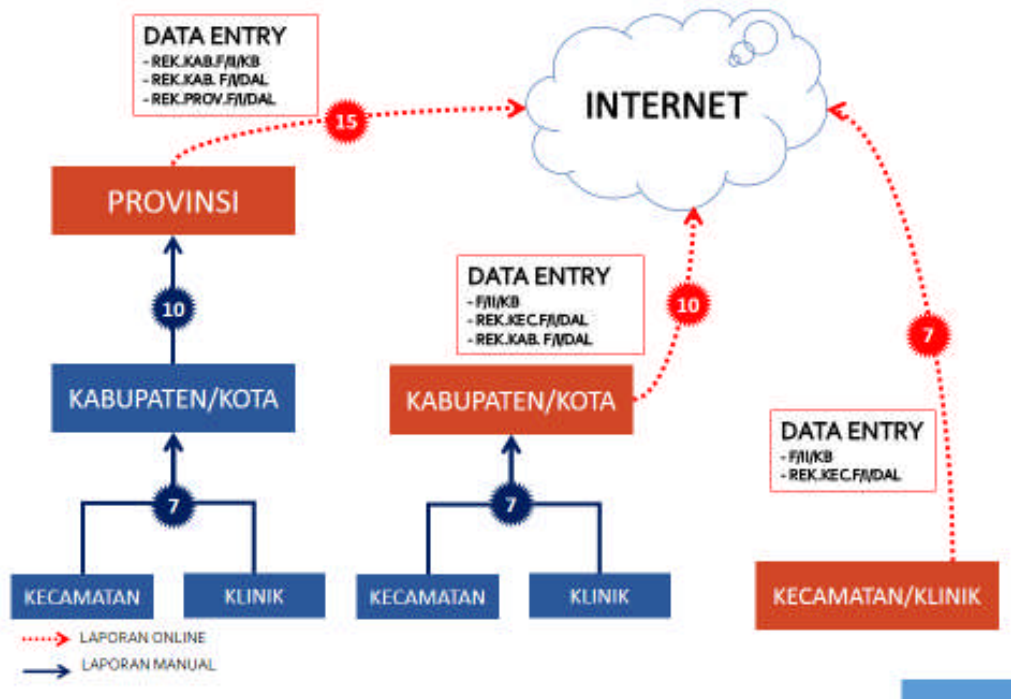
DATA ENTRY
- REK.KAB.F/II/KB
- REK.KAB. F/I/DAL
- REK.PROV.F/I/DAL

15

INTERNET

PROVINSI

10

KABUPATEN/KOTA

7

KECAMATAN

KLINIK

DATA ENTRY
- F/II/KB
- REK.KEC.F/I/DAL
- REK.KAB. F/I/DAL

10

KABUPATEN/KOTA

7

KECAMATAN

KLINIK

7

DATA ENTRY
- F/II/KB
- REK.KEC.F/I/DAL

KECAMATAN/KLINIK

LAPORAN ONLINE

LAPORAN MANUAL